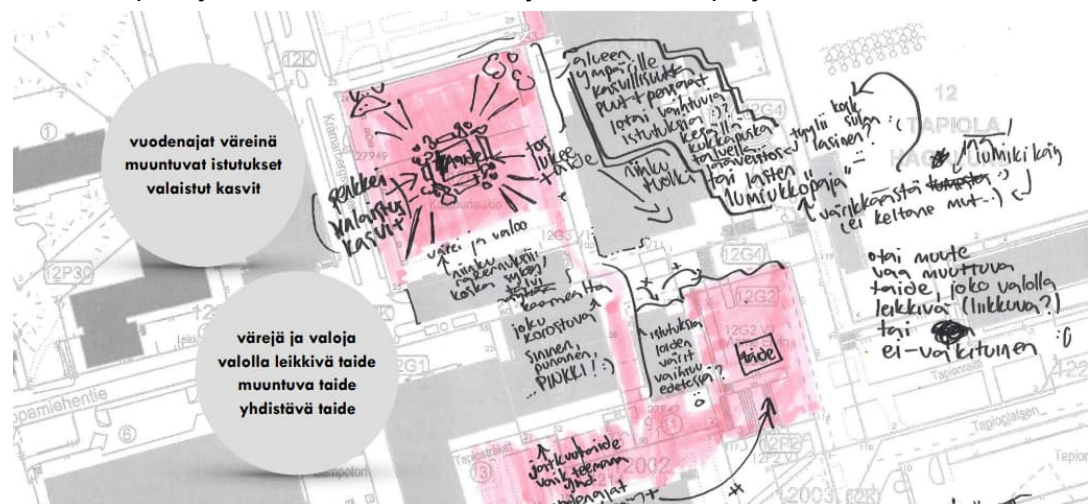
vuodenajat väreinä muuntuvat istutukset valaistut kasvit

värejä ja valoja valolla leikkivä taide muuntuva taide yhdistävä taide

alueen ympärille kasvillisuutta puut+penkat lotai vaihtuva istutuksia?? kesällä kukkaloistoa talvella "havuistoa" tyylii

tai lasten "lumiukkopaja"

tyylii kaikki sulaa lasiin? :(

lumiukkoja

värikkäimistä ei keltane mut :) 

taide

talo / lukee taide

ninku tuolla

penkkei valaistuu kasvit

värei ja valoo

ninku rakennukset kaikki sulkee tollee

kaameeta

joku korostuva sininen, punainen, PINKKI! :)

istutuksien lotai värit vaihtuu edestessä?

taide

otai muute vaa muuttuva taide, joko valolla leikkivä (liikkuva?) tai ei-vaikutunen :0

jotkutmuide vaikk leemaa vuodenajat

12

TAPIOLA

12K

12G4

12G3

12G2

12G1

12P30

12P2

2002

2003

12K

Tapionkatu

Tapiolatsen

Tapio

opamiehentie

Kiritorikatu

6

1

3